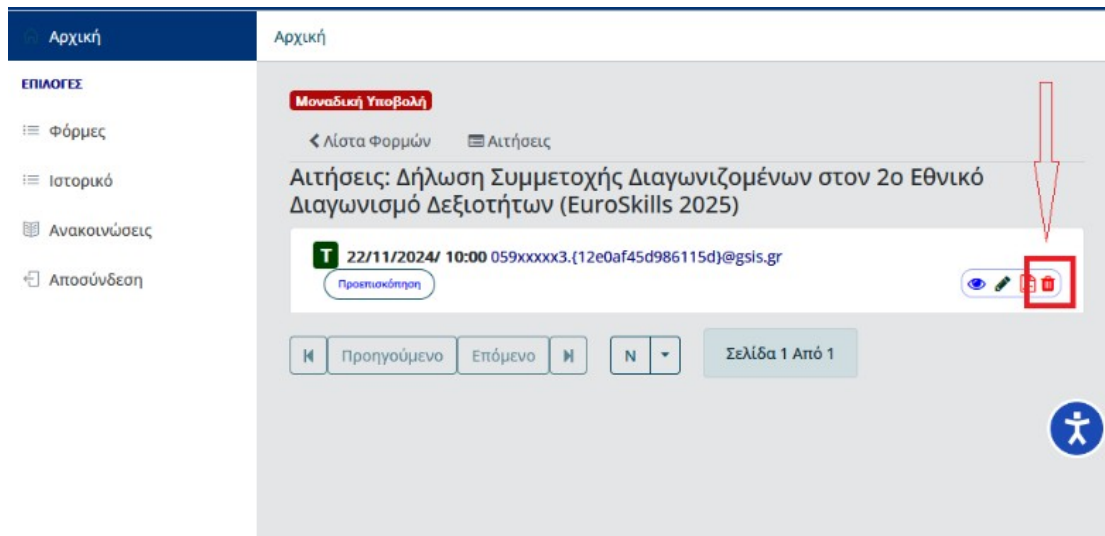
Αρχική

ΕΠΙΛΟΓΕΣ

Φόρμες

Ιστορικό

Ανακοινώσεις

Αποσύνδεση

Αρχική

Μοναδική Υποβολή

Λίστα Φορμών

Αιτήσεις

Αιτήσεις: Δήλωση Συμμετοχής Διαγωνιζομένων στον 2ο Εθνικό Διαγωνισμό Δεξιοτήτων (EuroSkills 2025)

T 22/11/2024/ 10:00 059xxxxx3.{12e0af45d986115d}@gsis.gr

Προεπισκόπηση

Προηγούμενο Επόμενο

N

Σελίδα 1 Από 1